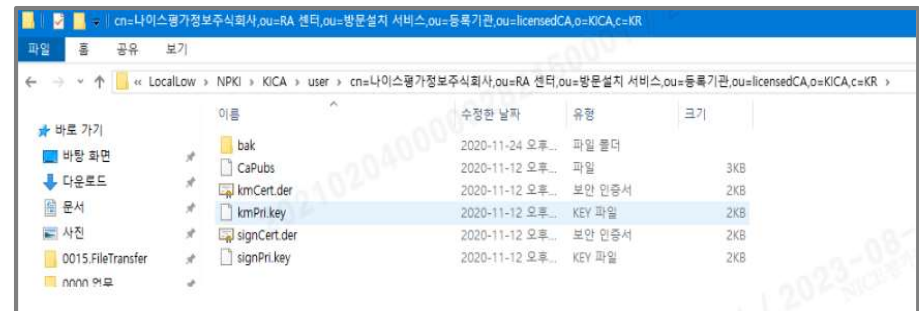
cn=나이스평가정보주식회사,ou=RA 센터,ou=방문설치 서비스,ou=등록기관,ou=licensedCA,o=KICA,c=KR

파일 홈 공유 보기

« LocalLow › NPKI › KICA › user › cn=나이스평가정보주식회사,ou=RA 센터,ou=방문설치 서비스,ou=등록기관,ou=licensedCA,o=KICA,c=KR ›

바로 가기
바탕 화면
다운로드
문서
사진
0015.FileTransfer
0000 업무

| 이름 | 수정한 날짜 | 유형 | 크기 |
|---|---|---|---|
| bak | 2020-11-24 오후... | 파일 폴더 | |
| CaPubs | 2020-11-12 오후... | 파일 | 3KB |
| kmCert.der | 2020-11-12 오후... | 보안 인증서 | 2KB |
| kmPri.key | 2020-11-12 오후... | KEY 파일 | 2KB |
| signCert.der | 2020-11-12 오후... | 보안 인증서 | 2KB |
| signPri.key | 2020-11-12 오후... | KEY 파일 | 2KB |

2021020400000 / 2023-08- NICE